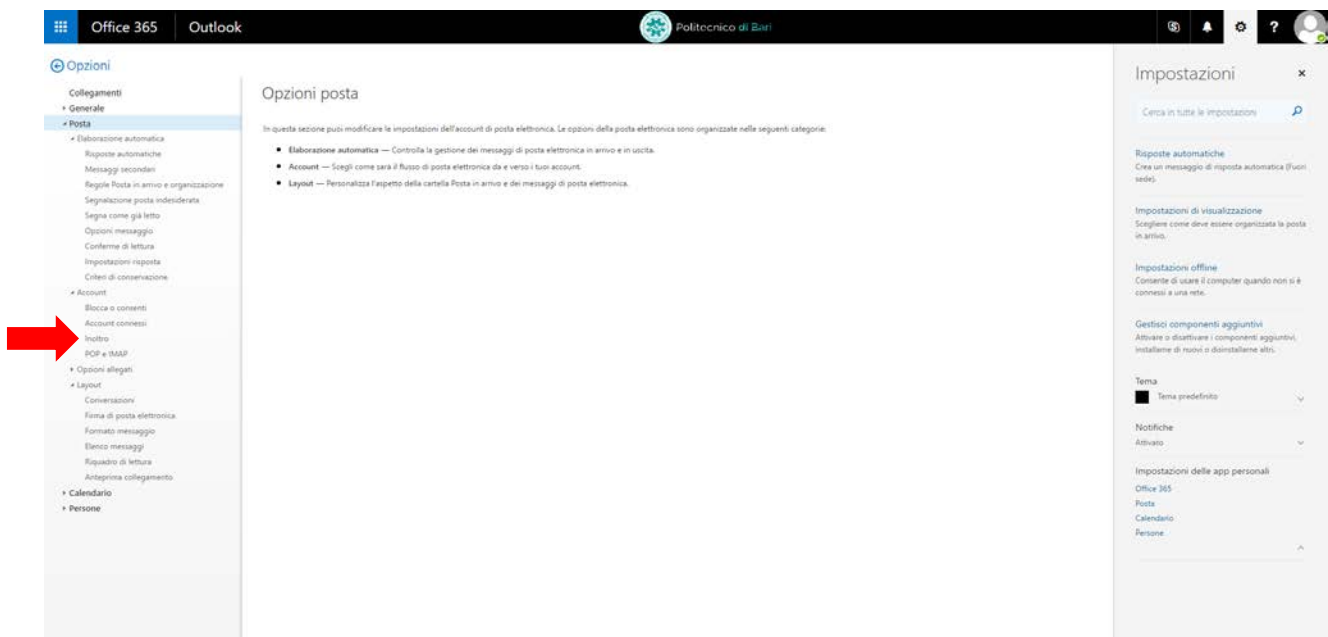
Office 365 Outlook

Politecnico di Bari

Opzioni

Collegamenti
Generale
Posta
Elaborazione automatica
Risposte automatiche
Messaggi secondari
Regole Posta in arrivo e organizzazione
Segnalazione posta indesiderata
Segna come già letto
Opzioni messaggio
Conferme di lettura
Impostazioni risposta
Criteri di conservazione
Account
Blocca o consenti
Account connessi
Inoltro
POP e IMAP
Opzioni allegati
Layout
Conversazioni
Firma di posta elettronica
Formato messaggio
Elenco messaggi
Riquadro di lettura
Anteprima collegamento
Calendario
Persone

Opzioni posta

In questa sezione puoi modificare le impostazioni dell'account di posta elettronica. Le opzioni della posta elettronica sono organizzate nelle seguenti categorie:

• Elaborazione automatica — Controlla la gestione dei messaggi di posta elettronica in arrivo e in uscita.
• Account — Scegli come sarà il flusso di posta elettronica da e verso i tuoi account.
• Layout — Personalizza l'aspetto della cartella Posta in arrivo e dei messaggi di posta elettronica.

Impostazioni

Cerca in tutte le impostazioni

Risposte automatiche
Crea un messaggio di risposta automatica (Fuori sede).

Impostazioni di visualizzazione
Scegliere come deve essere organizzata la posta in arrivo.

Impostazioni offline
Consente di usare il computer quando non si è connessi a una rete.

Gestisci componenti aggiuntivi
Attivare o disattivare i componenti aggiuntivi, installarne di nuovi o disinstallarne altri.

Tema
Tema predefinito

Notifiche
Attivato

Impostazioni delle app personali
Office 365
Posta
Calendario
Persone